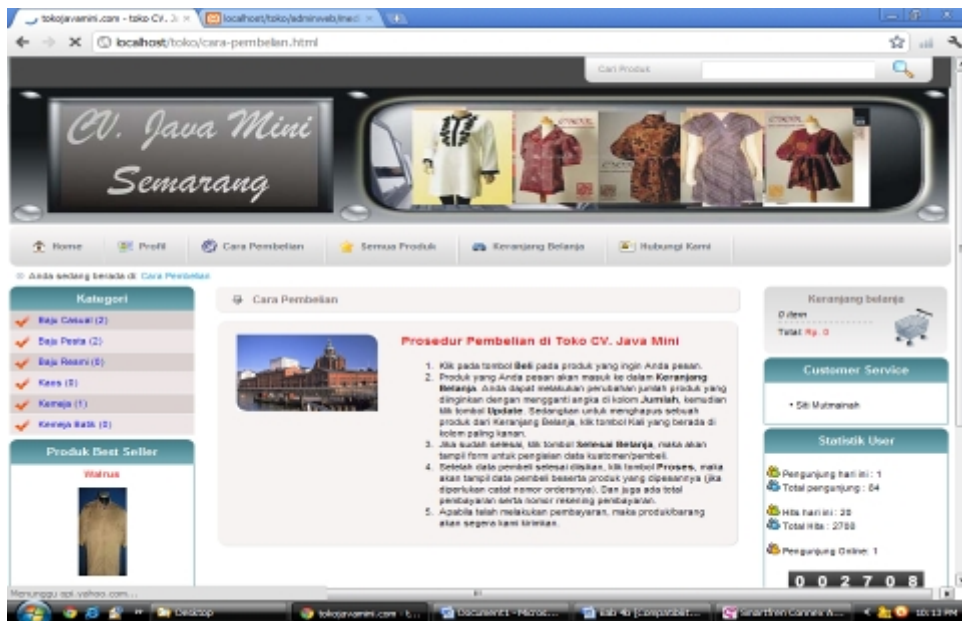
tokojavamini.com - toko CV. Ja ×
localhost/toko/adminweb/med ×

localhost/toko/cara-pembelian.html

Cari Produk

CV. Java Mini Semarang

Home
Profil
Cara Pembelian
Semua Produk
Keranjang Belanja
Hubungi Kami

Anda sedang berada di: Cara Pembelian

Kategori
Baju Casual (2)
Baju Pesta (2)
Baju Resmi (0)
Kaos (0)
Kemeja (1)
Kemeja Batik (0)

Produk Best Seller
Walrus

Cara Pembelian

Prosedur Pembelian di Toko CV. Java Mini

1. Klik pada tombol Beli pada produk yang ingin Anda pesan.
2. Produk yang Anda pesan akan masuk ke dalam Keranjang Belanja. Anda dapat melakukan perubahan jumlah produk yang diinginkan dengan mengganti angka di kolom Jumlah, kemudian klik tombol Update. Sedangkan untuk menghapus sebuah produk dari Keranjang Belanja, klik tombol Kali yang berada di kolom paling kanan.
3. Jika sudah selesai, klik tombol Selesai Belanja, maka akan tampil form untuk pengisian data kustomer/pembeli.
4. Setelah data pembeli selesai diisikan, klik tombol Proses, maka akan tampil data pembeli beserta produk yang dipesannya (jika diperlukan catat nomor ordernya). Dan juga ada total pembayaran serta nomor rekening pembayaran.
5. Apabila telah melakukan pembayaran, maka produk/barang akan segera kami kirimkan.

Keranjang belanja
0 item
Total: Rp. 0

Customer Service
• Siti Mutmainah

Statistik User
Pengunjung hari ini : 1
Total pengunjung : 84
Hits hari ini : 20
Total Hits : 2708
Pengunjung Online: 1

0 0 2 7 0 8

Menunggu api.yahoo.com...

Desktop
tokojavamini.com - t...
Document1 - Micros...
Bab 4b [Compatibil...
Smartfren Connex A...
10:13 PM